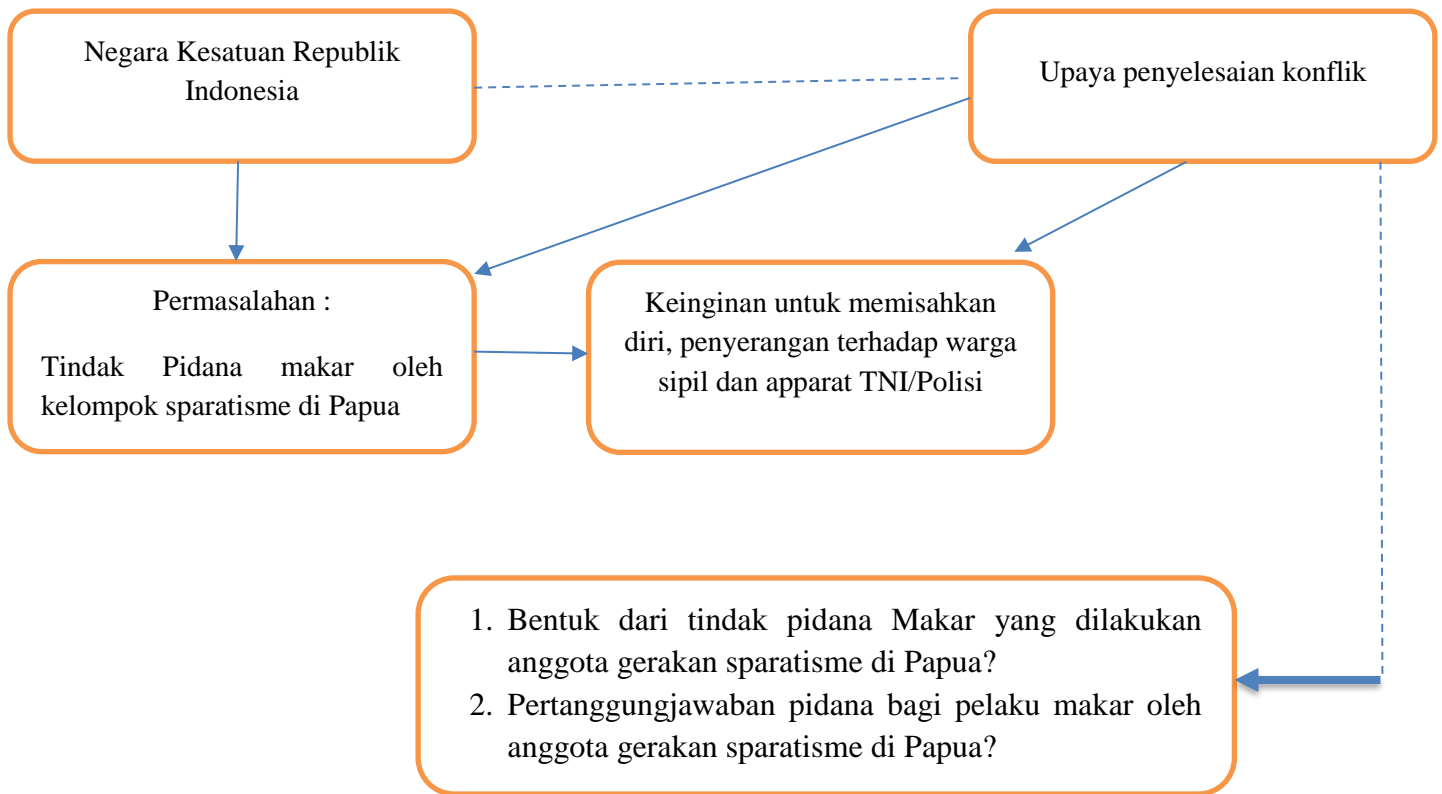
Negara Kesatuan Republik Indonesia

Upaya penyelesaian konflik

Permasalahan :

Tindak Pidana makar oleh kelompok sparatisme di Papua

Keinginan untuk memisahkan diri, penyerangan terhadap warga sipil dan apparat TNI/Polisi

1. Bentuk dari tindak pidana Makar yang dilakukan anggota gerakan sparatisme di Papua?
2. Pertanggungjawaban pidana bagi pelaku makar oleh anggota gerakan sparatisme di Papua?